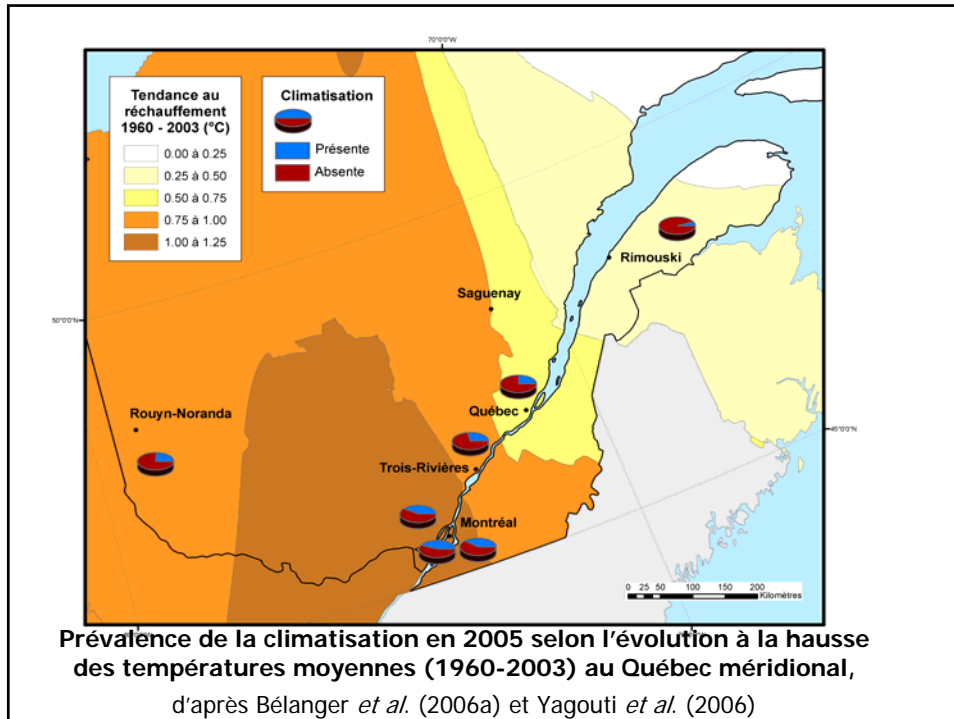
70°0'0"W

Tendance au réchauffement 1960 - 2003 (°C)
0.00 à 0.25
0.25 à 0.50
0.50 à 0.75
0.75 à 1.00
1.00 à 1.25

Climatisation
Présente
Absente

50°0'0"N

45°0'0"N

Rimouski
Saguenay
Québec
Rouyn-Noranda
Trois-Rivières
Montréal

0 25 50 100 150 200 Kilomètres

Prévalence de la climatisation en 2005 selon l'évolution à la hausse des températures moyennes (1960-2003) au Québec méridional,

d'après Bélanger *et al*. (2006a) et Yagouti *et al*. (2006)